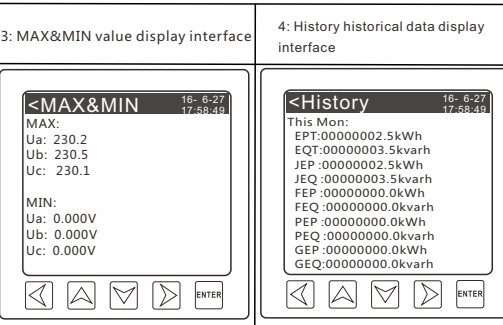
3: MAX&MIN value display interface

<MAX&MIN
16- 6-27
17:58:49
MAX:
Ua: 230.2
Ub: 230.5
Uc: 230.1

MIN:
Ua: 0.000V
Ub: 0.000V
Uc: 0.000V

ENTER

4: History historical data display interface

<History
16- 6-27
17:58:49
This Mon:
EPT:00000002.5kWh
EQT:00000003.5kvarh
JEP :00000002.5kWh
JEQ :00000003.5kvarh
FEP :00000000.0kWh
FEQ :00000000.0kvarh
PEP :00000000.0kWh
PEQ :00000000.0kvarh
GEP :00000000.0kWh
GEQ:00000000.0kvarh

ENTER